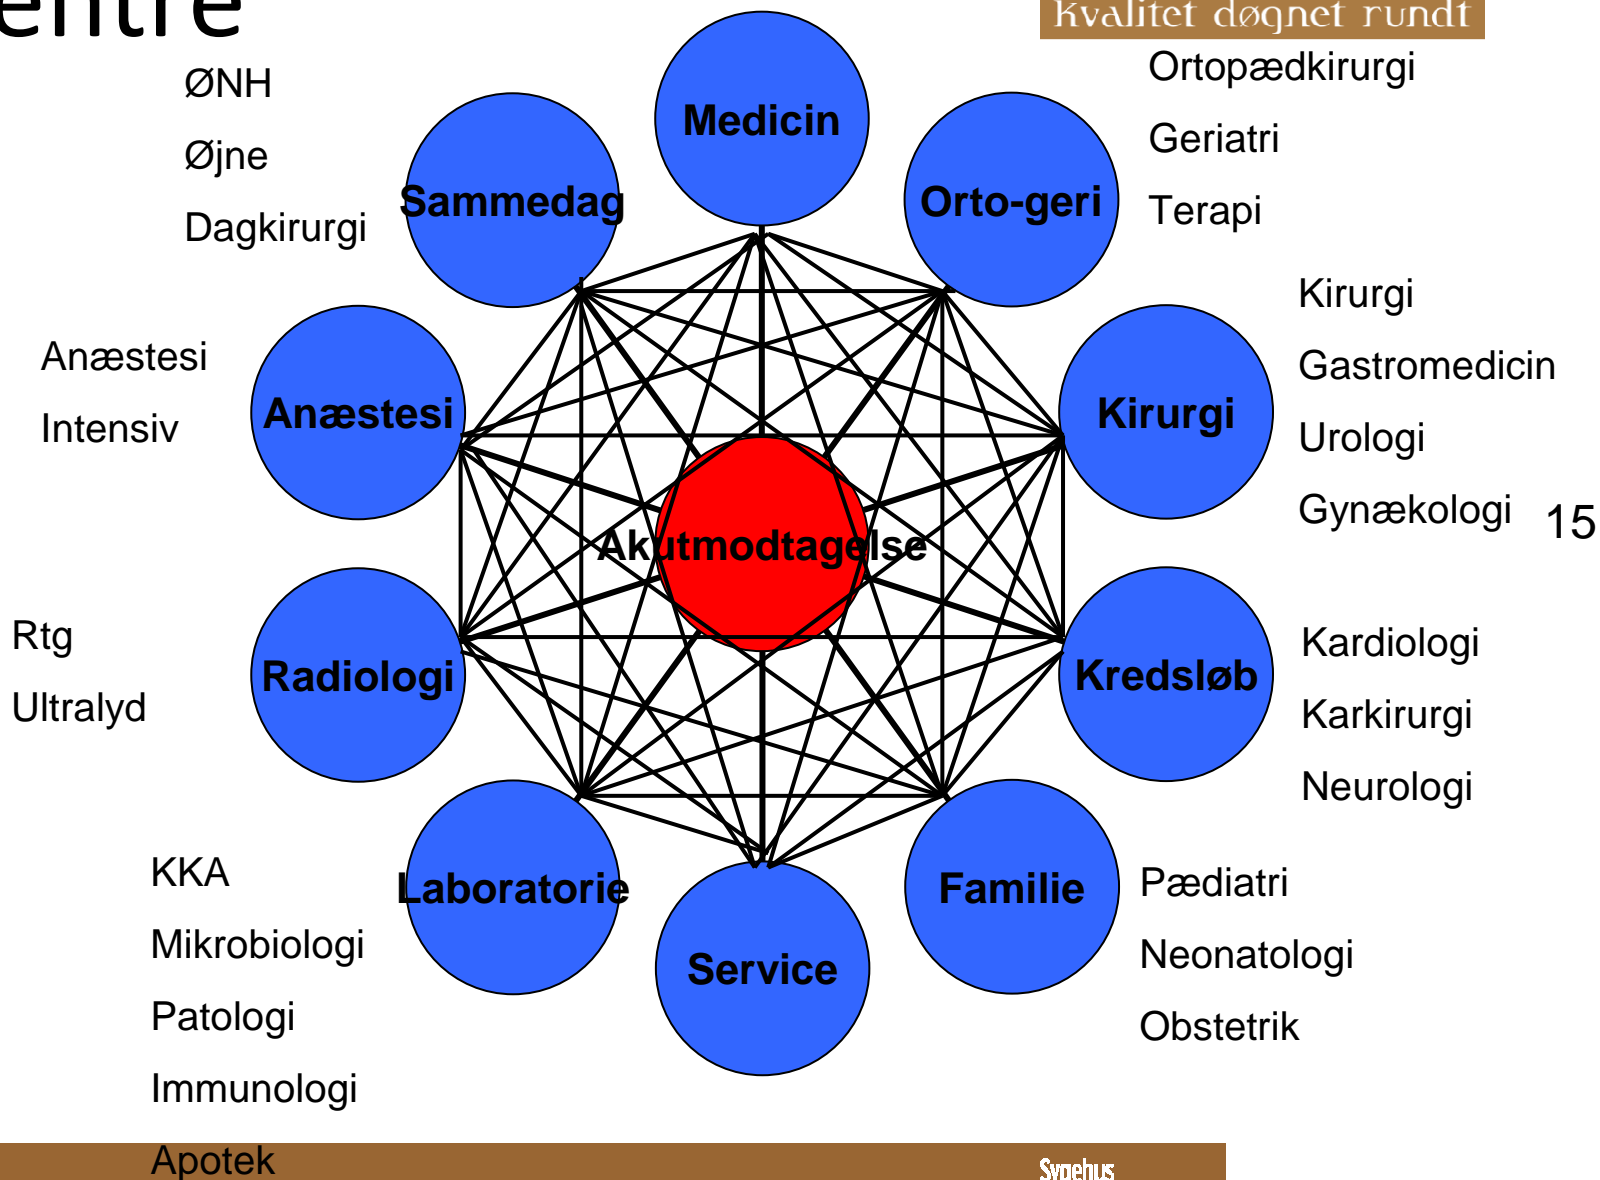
entre

Kvalitet døgnet rundt

ØNH
Øjne
Dagkirurgi

Medicin

Ortopædkirurgi
Geriatri
Terapi

Sammedag

Orto-geri

Kirurgi
Gastromedicin
Urologi
Gynækologi

Anæstesi
Intensiv

Anæstesi

Kirurgi

Akutmodtagelse

15

Rtg
Ultralyd

Radiologi

Kredsløb

Kardiologi
Karkirurgi
Neurologi

KKA
Mikrobiologi
Patologi
Immunologi
Apotek

Laboratorie

Service

Familie

Pædiatri
Neonatologi
Obstetrik

Sygehus